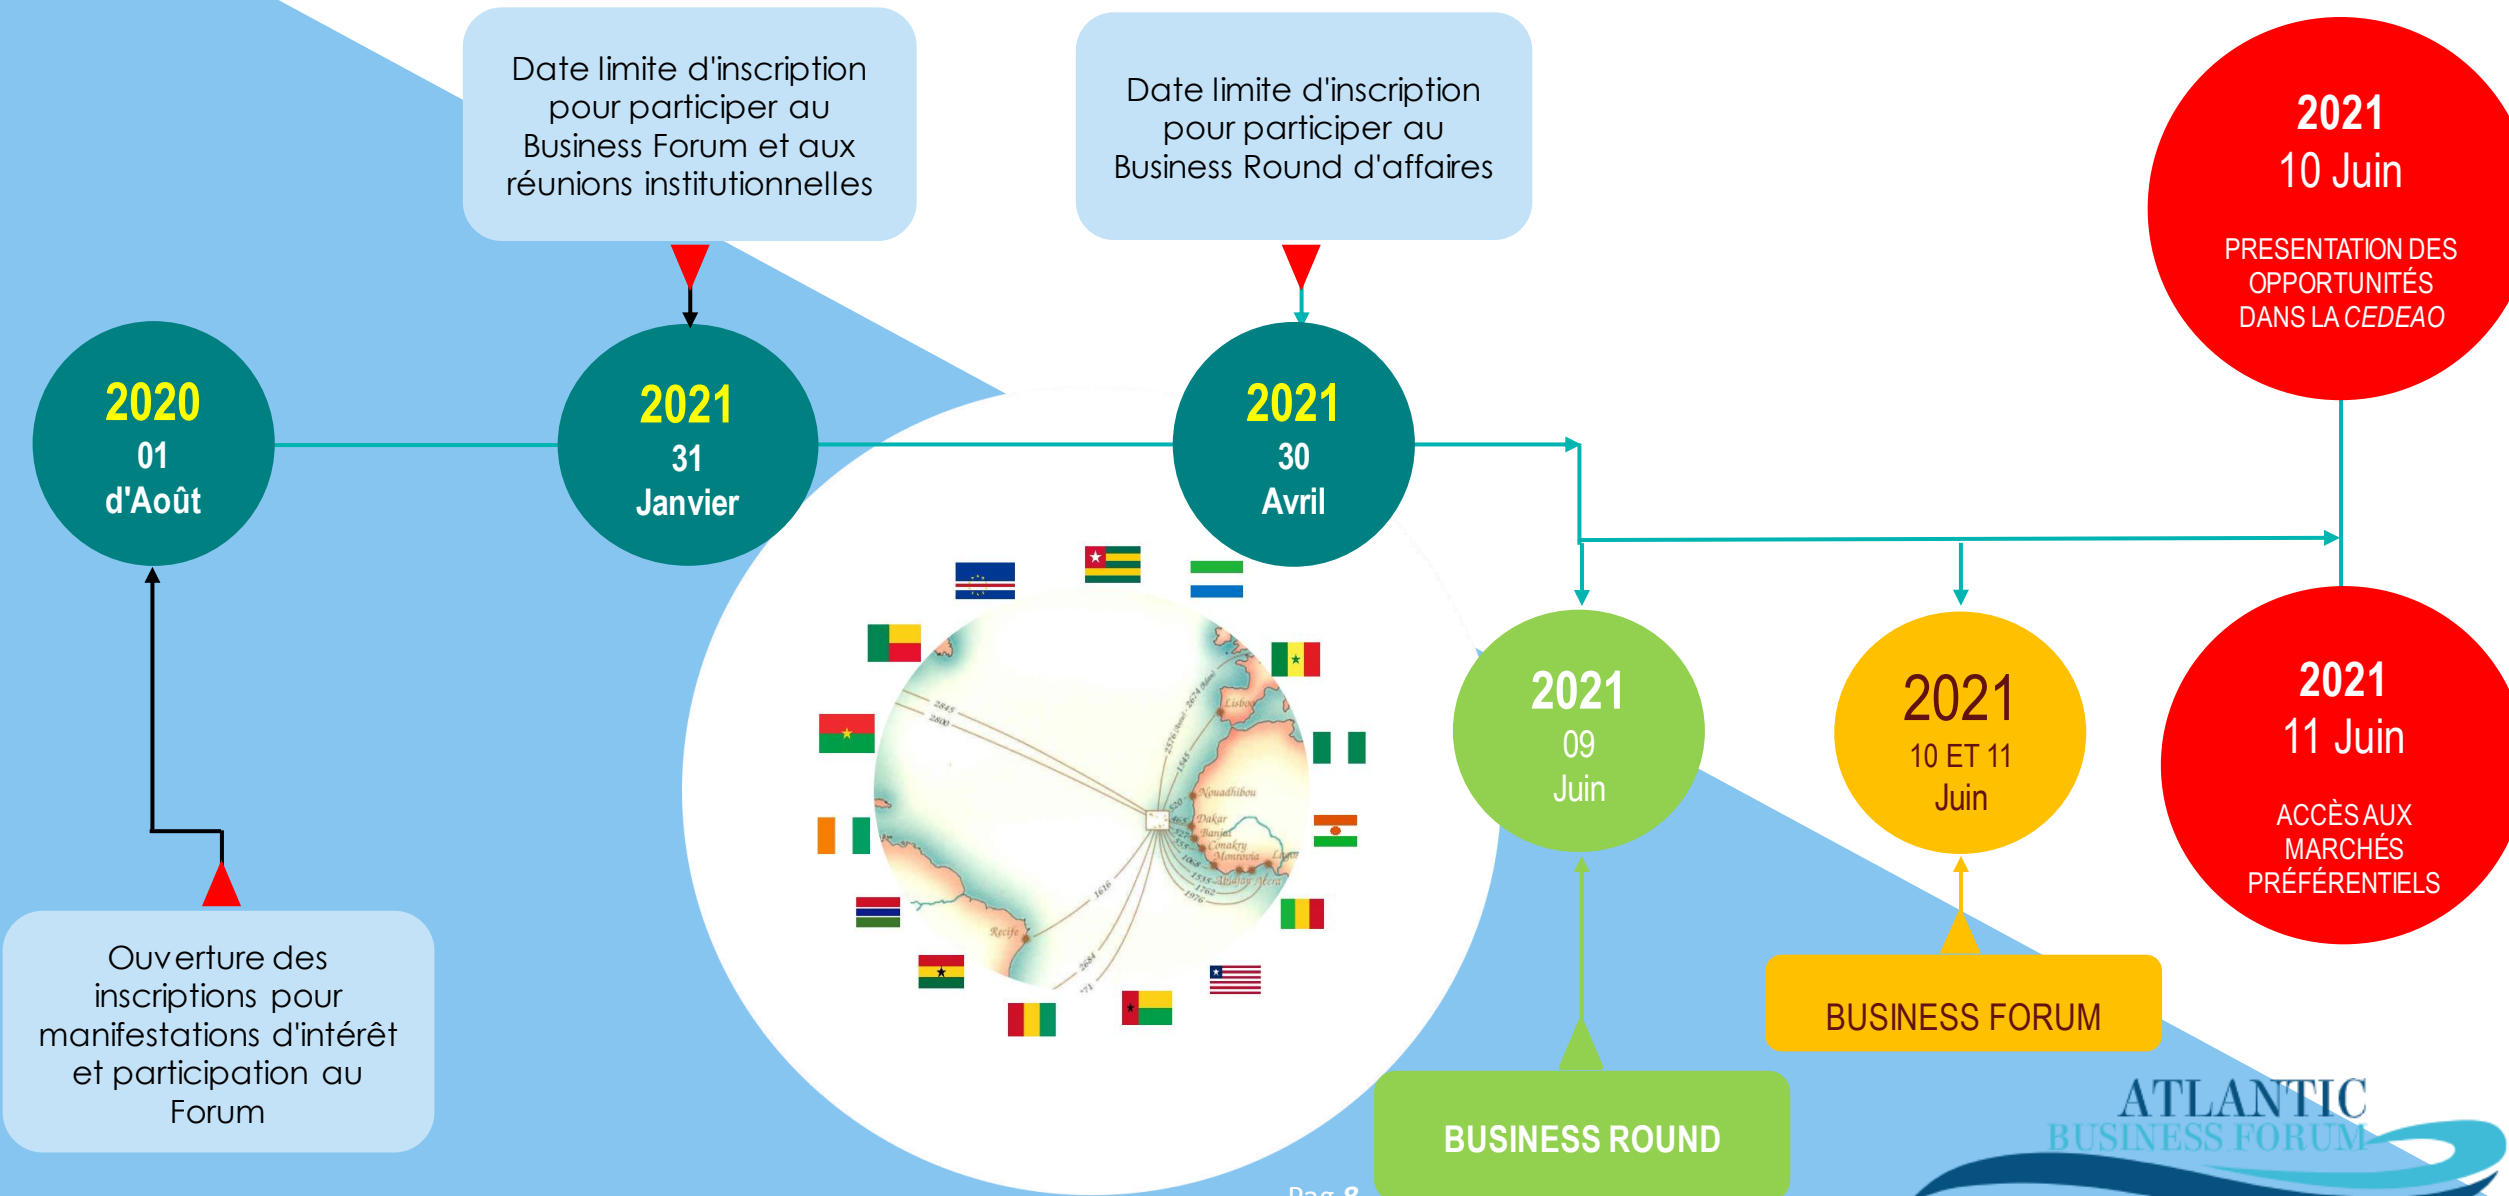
Date limite d'inscription pour participer au Business Forum et aux réunions institutionnelles

Date limite d'inscription pour participer au Business Round d'affaires

2021
10 Juin
PRESENTATION DES OPPORTUNITÉS DANS LA CEDEAO

2020
01
d'Août

2021
31
Janvier

2021
30
Avril

2021
09
Juin

2021
10 ET 11
Juin

2021
11 Juin
ACCÈS AUX MARCHÉS PRÉFÉRENTIELS

Ouverture des inscriptions pour manifestations d'intérêt et participation au Forum

BUSINESS FORUM

BUSINESS ROUND

ATLANTIC
BUSINESS FORUM

Pag 8